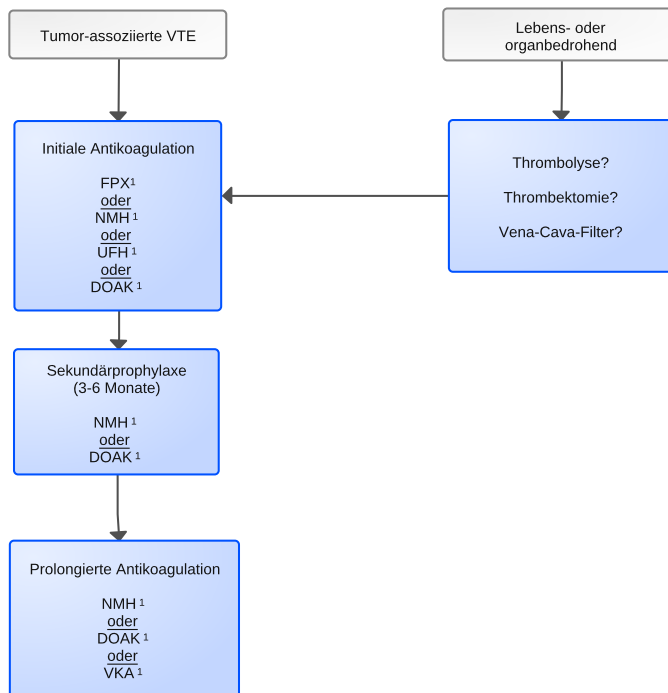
Tumor-assoziierte VTE

Lebens- oder organbedrohend

Initiale Antikoagulation

FPX$^1$
oder
NMH$^1$
oder
UFH$^1$
oder
DOAK$^1$

Thrombolyse?

Thrombektomie?

Vena-Cava-Filter?

Sekundärprophylaxe (3-6 Monate)

NMH$^1$
oder
DOAK$^1$

Prolongierte Antikoagulation

NMH$^1$
oder
DOAK$^1$
oder
VKA$^1$